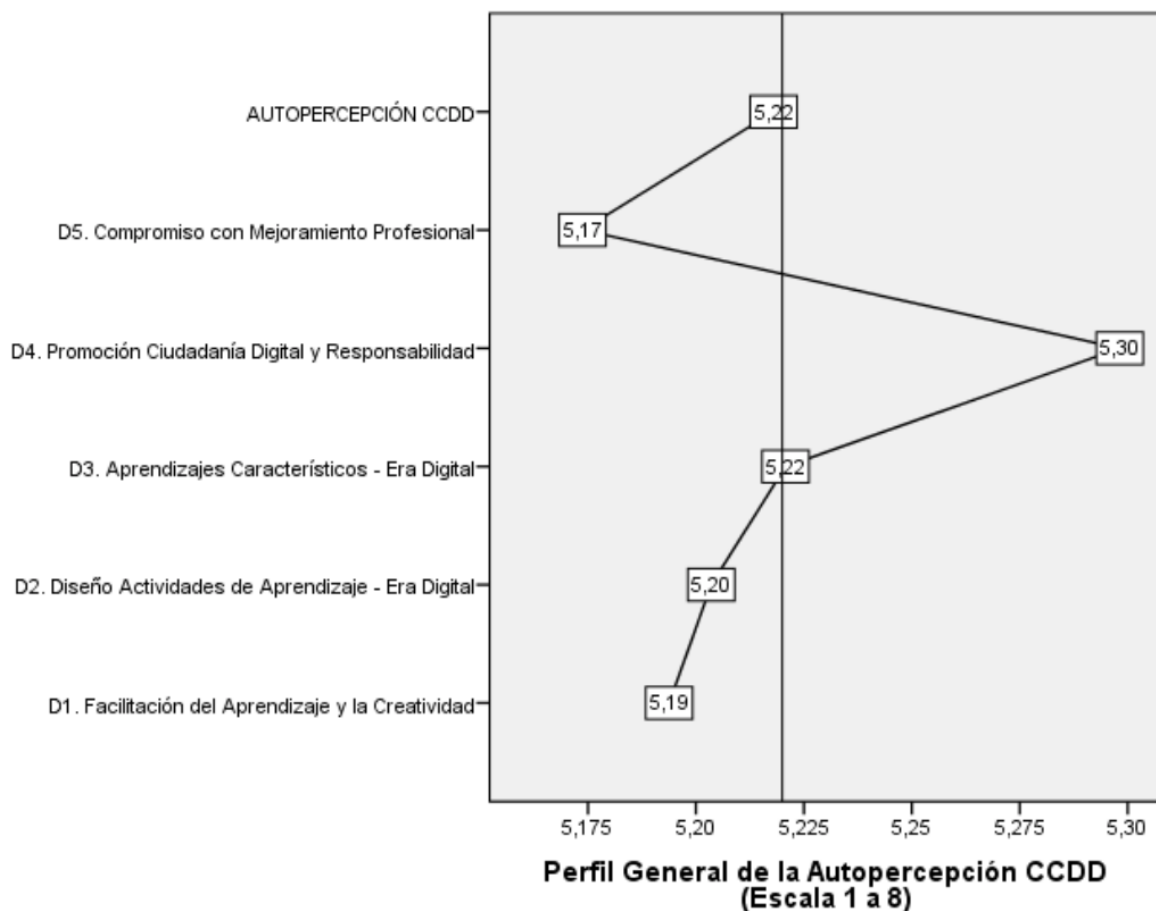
AUTOPERCEPCIÓN CCDD
D5. Compromiso con Mejoramiento Profesional
D4. Promoción Ciudadanía Digital y Responsabilidad
D3. Aprendizajes Característicos - Era Digital
D2. Diseño Actividades de Aprendizaje - Era Digital
D1. Facilitación del Aprendizaje y la Creatividad

5,22
5,17
5,30
5,22
5,20
5,19

5,175
5,20
5,225
5,25
5,275
5,30

Perfil General de la Autopercepción CCDD
(Escala 1 a 8)